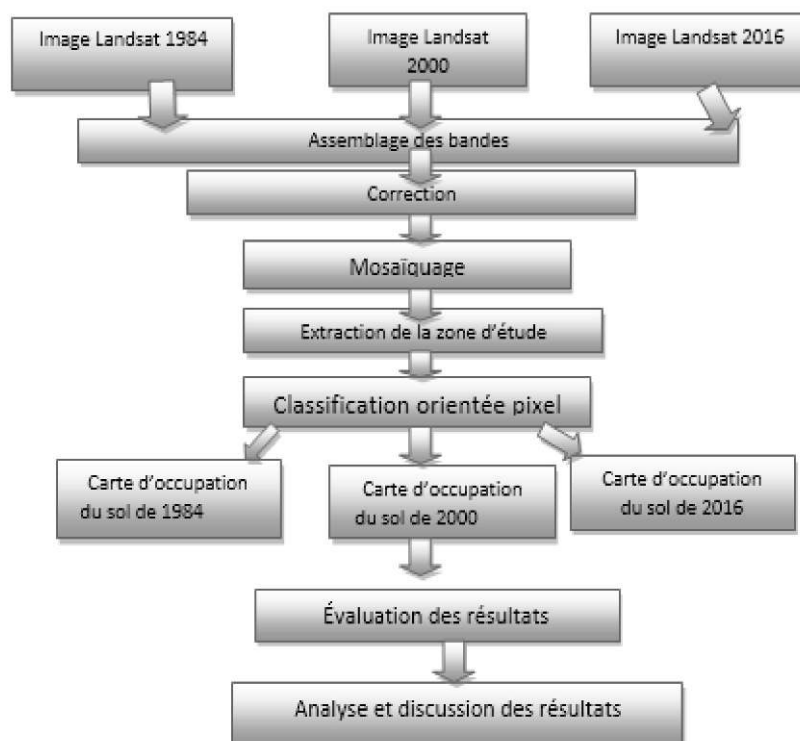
Image Landsat 1984

Image Landsat 2000

Image Landsat 2016

Assemblage des bandes

Correction

Mosaïquage

Extraction de la zone d'étude

Classification orientée pixel

Carte d'occupation du sol de 1984

Carte d'occupation du sol de 2000

Carte d'occupation du sol de 2016

Évaluation des résultats

Analyse et discussion des résultats